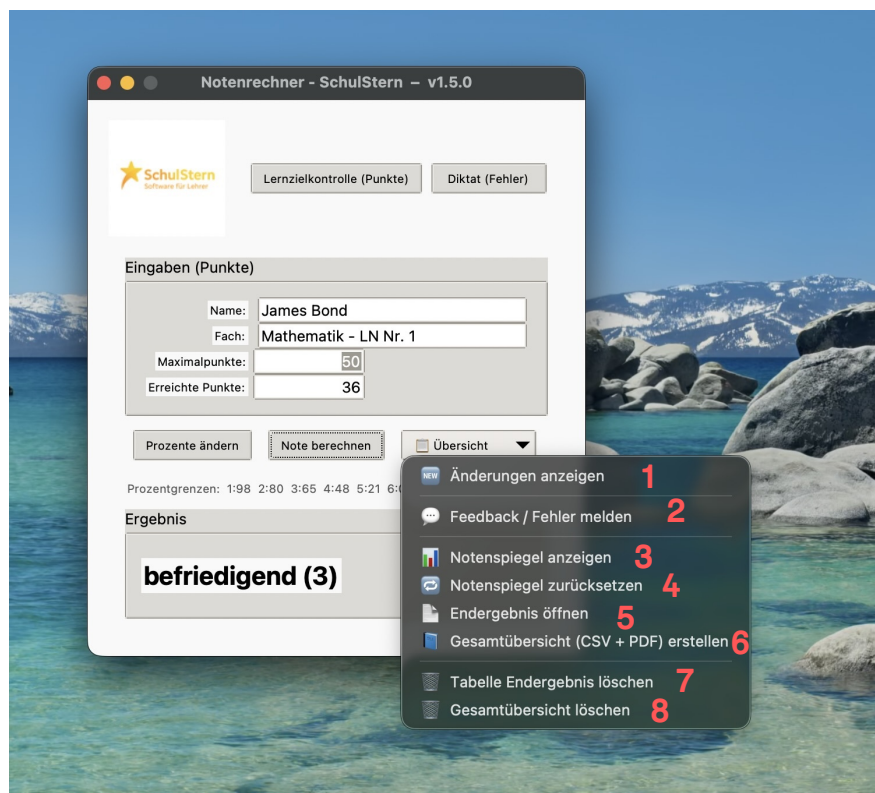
Notenrechner - SchulStern – v1.5.0

SchulStern
Software für Lehrer

Lernzielkontrolle (Punkte)
Diktat (Fehler)

Eingaben (Punkte)

Name: James Bond
Fach: Mathematik - LN Nr. 1
Maximalpunkte: 50
Erreichte Punkte: 36

Prozente ändern
Note berechnen
Übersicht

Prozentgrenzen: 1:98 2:80 3:65 4:48 5:21 6:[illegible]

Ergebnis

befriedigend (3)

NEW Änderungen anzeigen 1
Feedback / Fehler melden 2
Notenspiegel anzeigen 3
Notenspiegel zurücksetzen 4
Endergebnis öffnen 5
Gesamtübersicht (CSV + PDF) erstellen 6
Tabelle Endergebnis löschen 7
Gesamtübersicht löschen 8